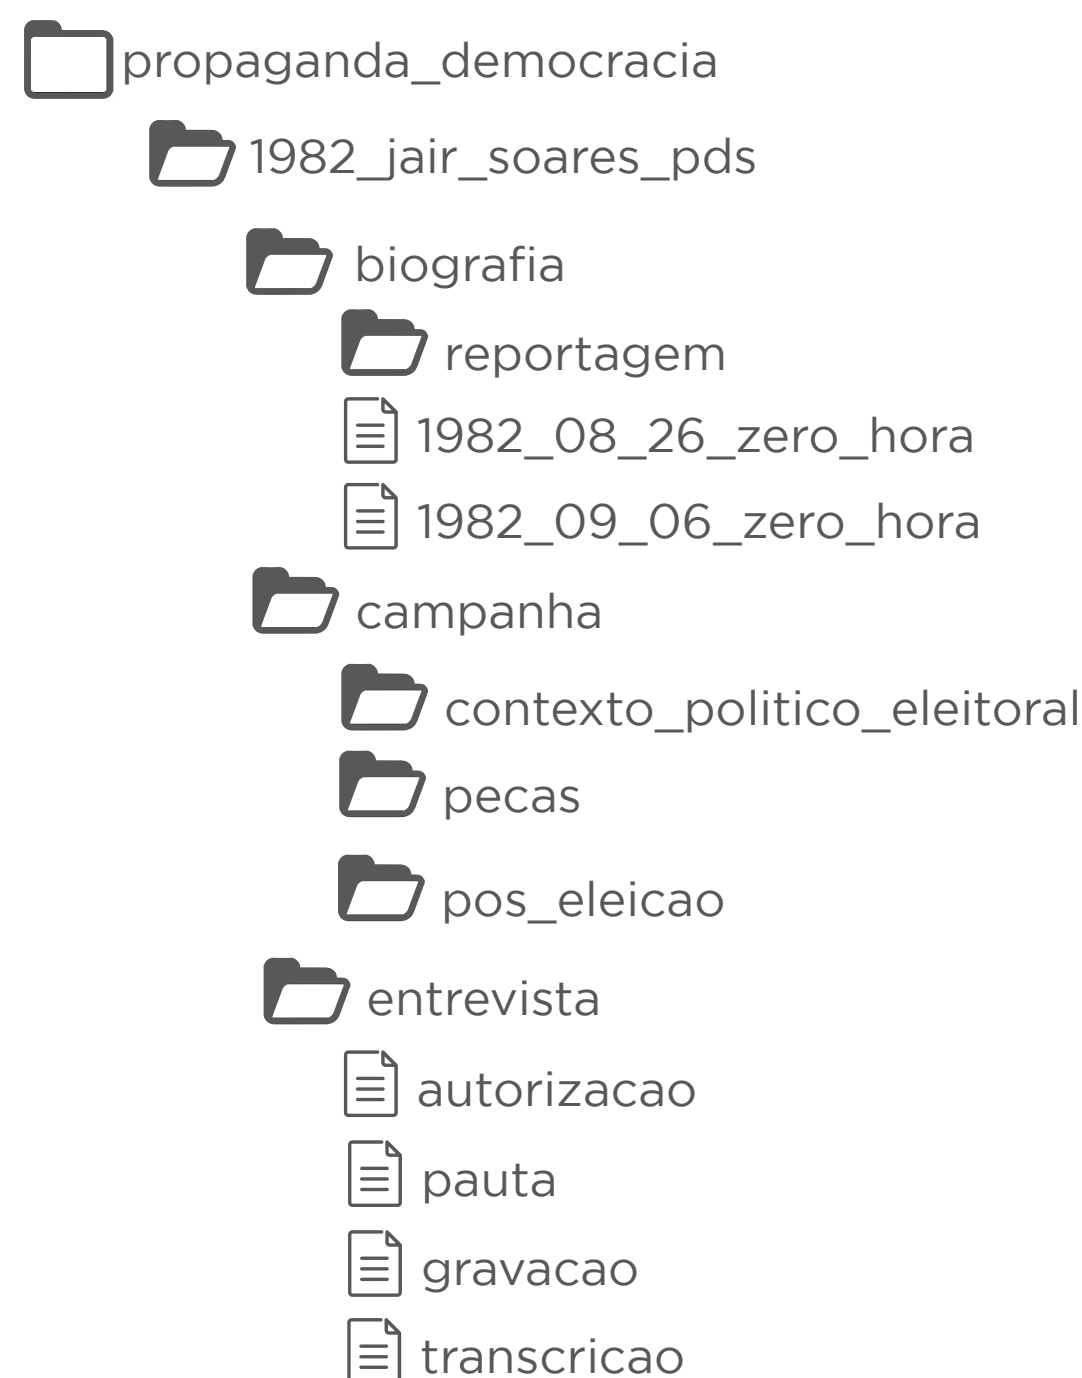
propaganda_democracia
1982_jair_soares_pds
biografia
reportagem
1982_08_26_zero_hora
1982_09_06_zero_hora
campanha
contexto_politico_eleitoral
pecas
pos_eleicao
entrevista
autorizacao
pauta
gravacao
transcricao